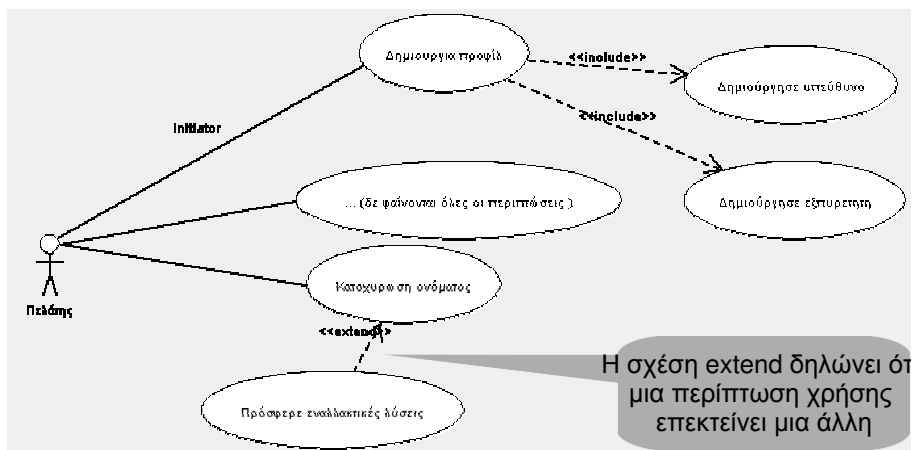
Δημιουργια προφίλ

<<include>>

Δημιούργησε υπεύθυνο

Initiator

<<include>>

... (δε φαίνονται όλες οι περιπτώσεις )

Δημιούργησε εξυπηρετητη

Κατοχυρωση ονόματος

Πελάτης

<<extend>>

Η σχέση extend δηλώνει ότ μια περίπτωση χρήσης επεκτείνει μια άλλη

Πρόσφερε εναλλακτικές λύσεις